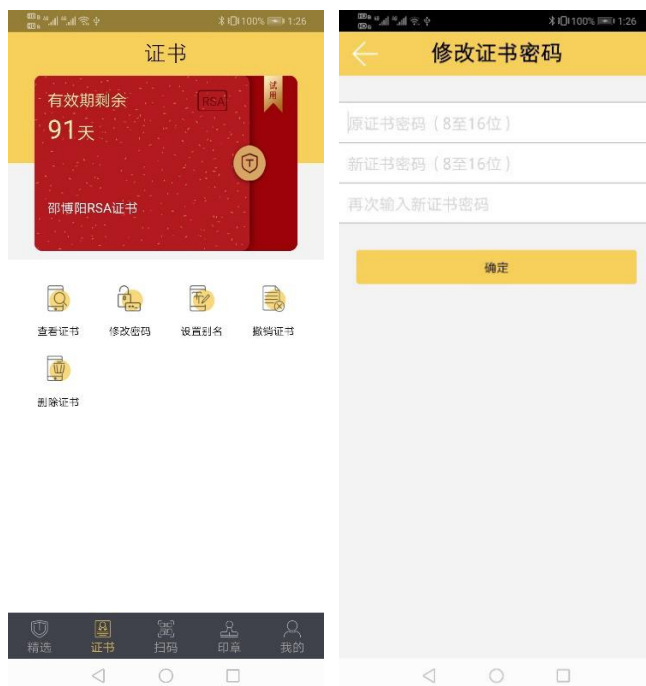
100% 1:26

证书

有效期剩余
91天

RSA

试用

邵博阳RSA证书

查看证书
修改密码
设置别名
撤销证书
删除证书

精选
证书
扫码
印章
我的

100% 1:26

修改证书密码

原证书密码（8至16位）
新证书密码（8至16位）
再次输入新证书密码

确定